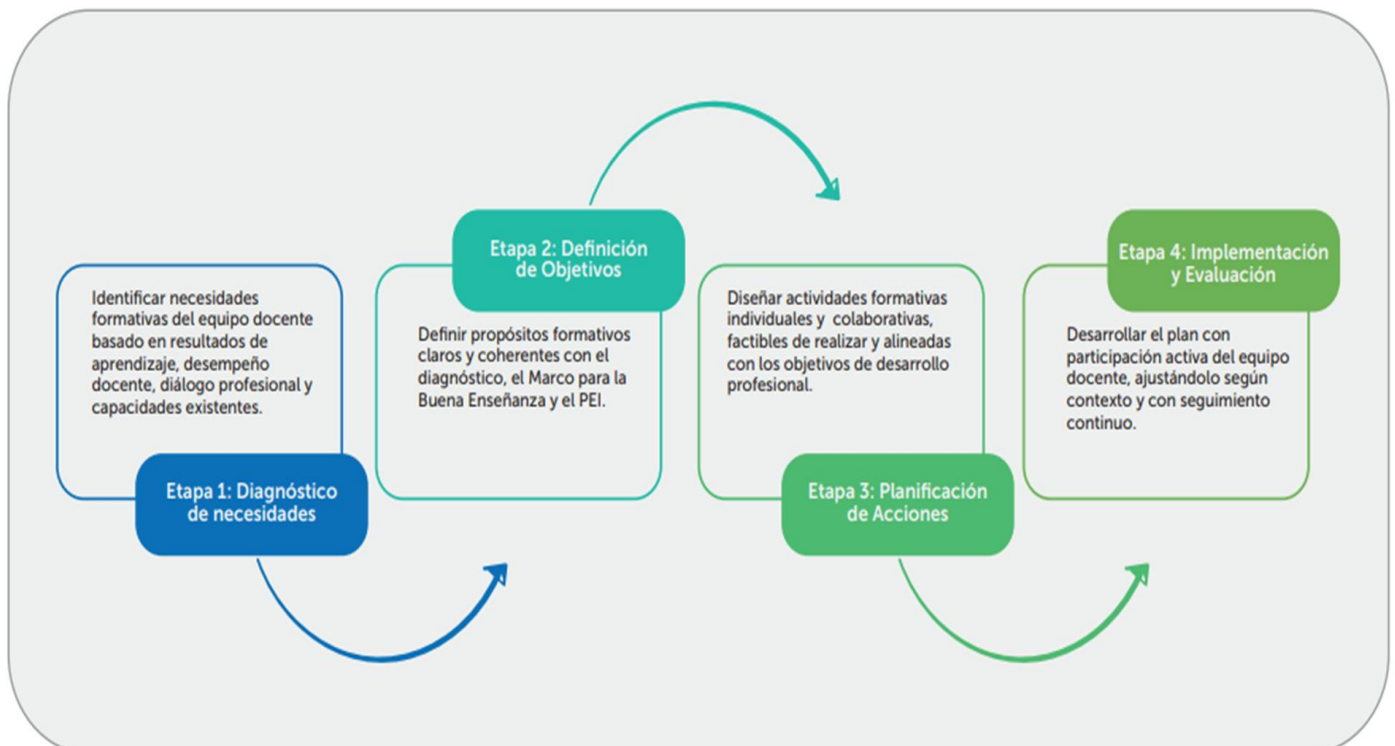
Identificar necesidades formativas del equipo docente basado en resultados de aprendizaje, desempeño docente, diálogo profesional y capacidades existentes.

Etapa 1: Diagnóstico de necesidades

Etapa 2: Definición de Objetivos

Definir propósitos formativos claros y coherentes con el diagnóstico, el Marco para la Buena Enseñanza y el PEI.

Diseñar actividades formativas individuales y colaborativas, factibles de realizar y alineadas con los objetivos de desarrollo profesional.

Etapa 3: Planificación de Acciones

Etapa 4: Implementación y Evaluación

Desarrollar el plan con participación activa del equipo docente, ajustándolo según contexto y con seguimiento continuo.